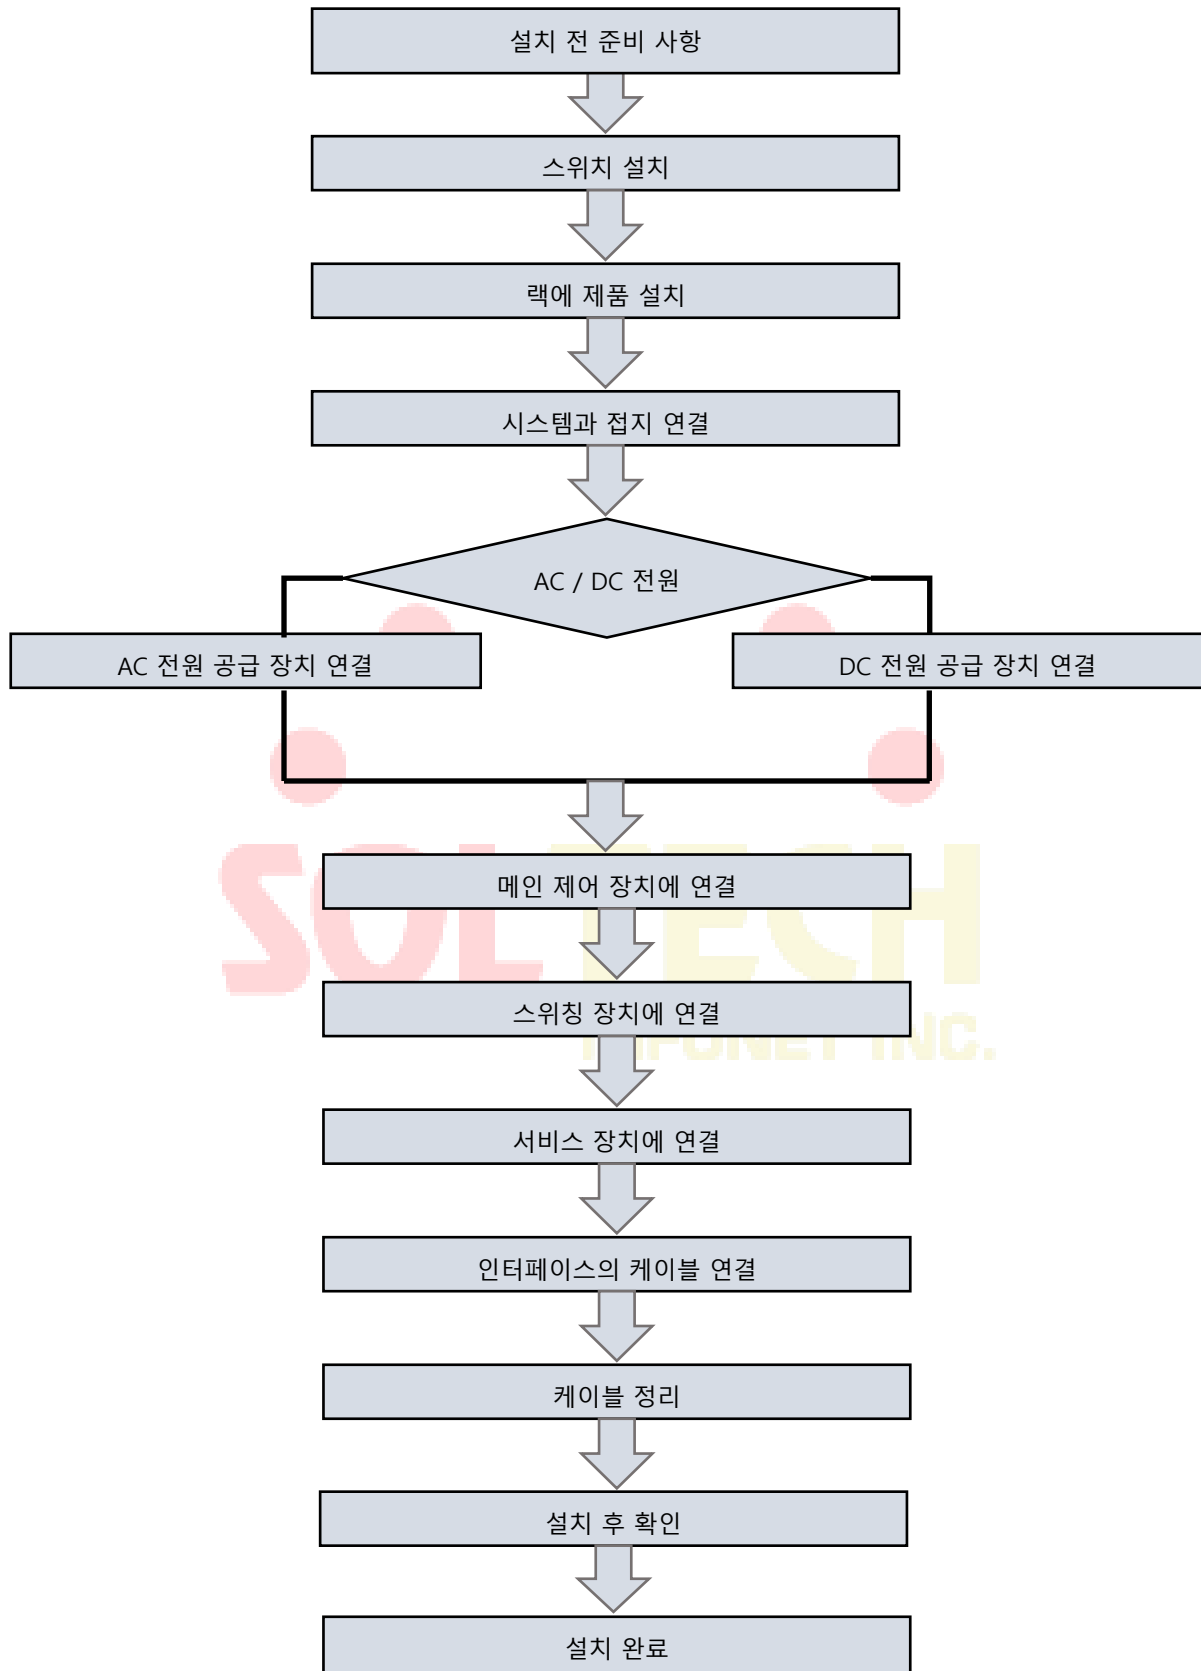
설치 전 준비 사항

스위치 설치

랙에 제품 설치

시스템과 접지 연결

AC / DC 전원

AC 전원 공급 장치 연결

DC 전원 공급 장치 연결

SOLTECH

INFONET INC.

메인 제어 장치에 연결

스위칭 장치에 연결

서비스 장치에 연결

인터페이스의 케이블 연결

케이블 정리

설치 후 확인

설치 완료